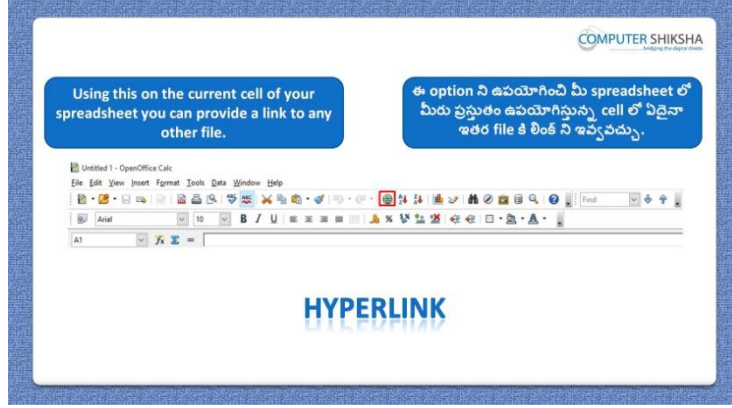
COMPUTER SHIKSHA
bridging the digital divide

Using this on the current cell of your spreadsheet you can provide a link to any other file.

ఈ option ని ఉపయోగించి మీ spreadsheet లో మీరు ప్రస్తుతం ఉపయోగిస్తున్న cell లో ఏదైనా ఇతర file కి లింక్ ని ఇవ్వవచ్చు.

Untitled 1 - OpenOffice Calc
File Edit View Insert Format Tools Data Window Help

Find

Arial 10

A1

HYPERLINK